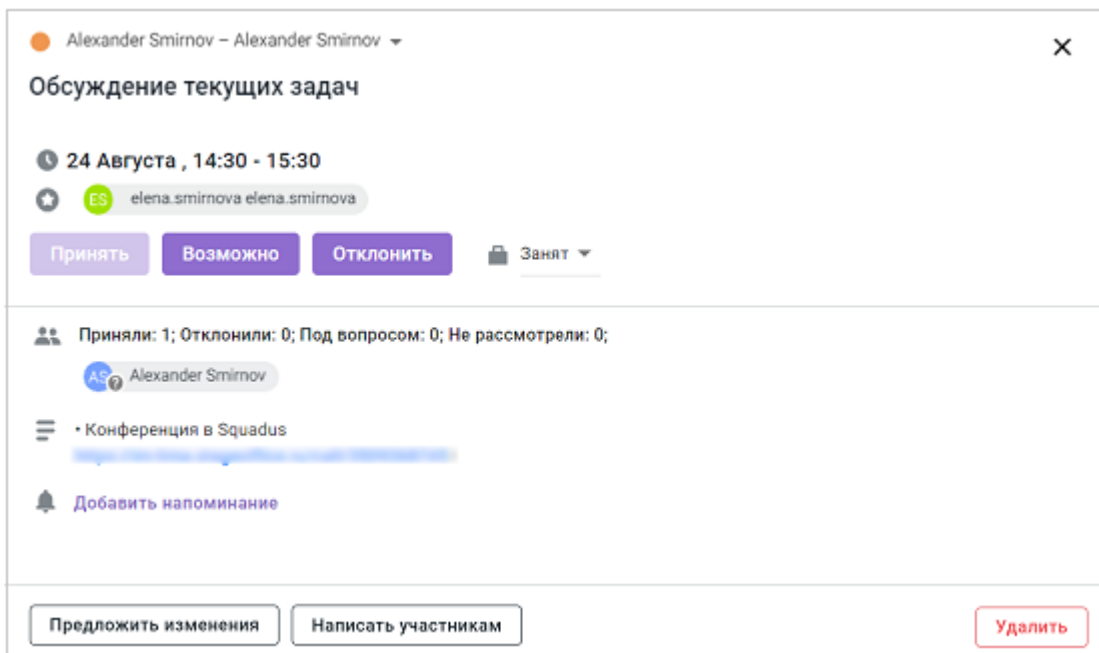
Alexander Smirnov – Alexander Smirnov

×

Обсуждение текущих задач

24 Августа , 14:30 - 15:30

ES elena.smirnova elena.smirnova

Принять Возможно Отклонить

Занят

Приняли: 1; Отклонили: 0; Под вопросом: 0; Не рассмотрели: 0;

AS Alexander Smirnov

• Конференция в Squadus
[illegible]

Добавить напоминание

Предложить изменения Написать участникам

Удалить